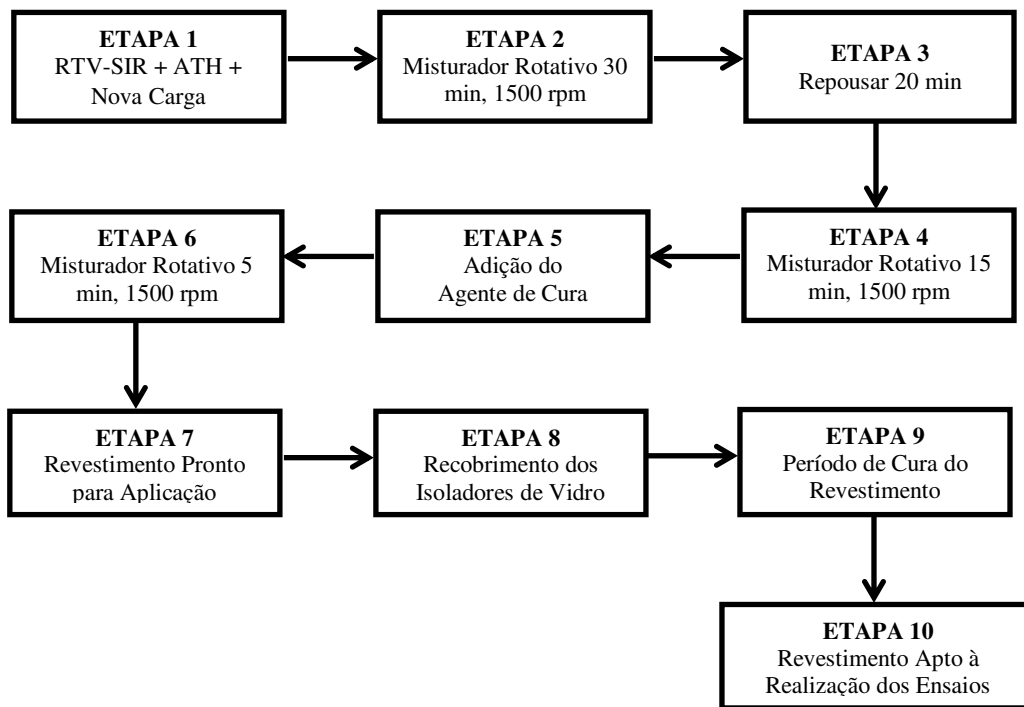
**ETAPA 1**
RTV-SIR + ATH + Nova Carga

**ETAPA 2**
Misturador Rotativo 30 min, 1500 rpm

**ETAPA 3**
Repousar 20 min

**ETAPA 4**
Misturador Rotativo 15 min, 1500 rpm

**ETAPA 5**
Adição do Agente de Cura

**ETAPA 6**
Misturador Rotativo 5 min, 1500 rpm

**ETAPA 7**
Revestimento Pronto para Aplicação

**ETAPA 8**
Recobrimento dos Isoladores de Vidro

**ETAPA 9**
Período de Cura do Revestimento

**ETAPA 10**
Revestimento Apto à Realização dos Ensaios